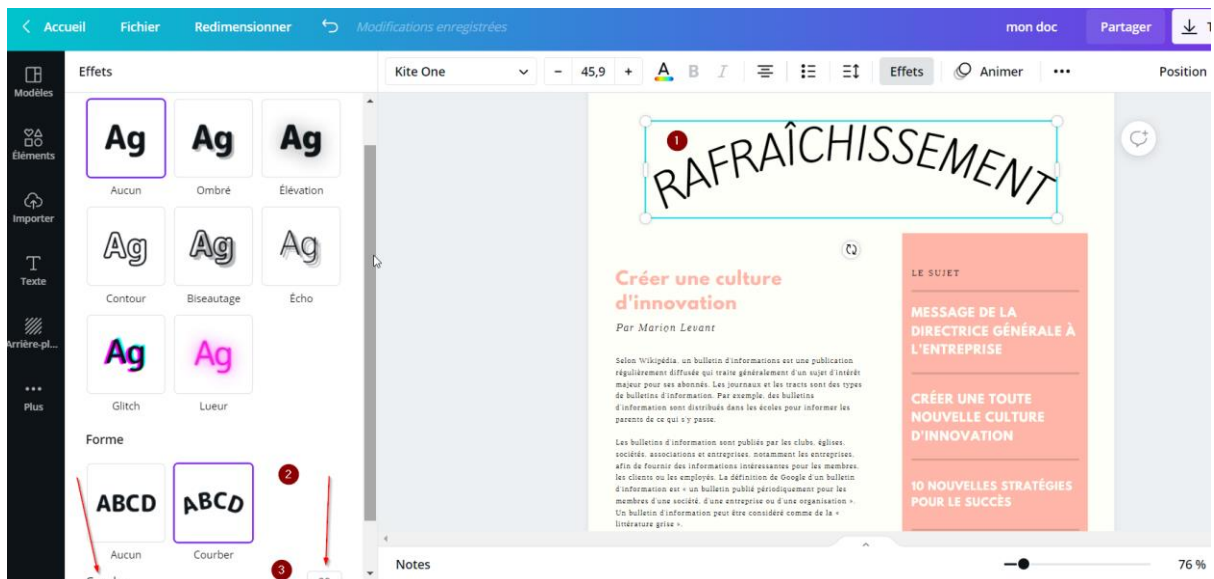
< Accueil Fichier Redimensionner Modifications enregistrées mon doc Partager

Modèles
Éléments
Importer
Texte
Arrière-pl...
Plus

Effets

Ag Aucun
Ag Ombré
Ag Élévation
Ag Contour
Ag Biseautage
Ag Écho
Ag Glitch
Ag Lueur

Forme

ABCD Aucun
ABCD Courber

2

3

Kite One 45,9 + A B I Effets Animer ••• Position

1

RAFRAÎCHISSEMENT

Créer une culture d'innovation

Par Marion Levant

Selon Wikipédia, un bulletin d'informations est une publication régulièrement diffusée qui traite généralement d'un sujet d'intérêt majeur pour ses abonnés. Les journaux et les tracts sont des types de bulletins d'information. Par exemple, des bulletins d'information sont distribués dans les écoles pour informer les parents de ce qui s'y passe.

Les bulletins d'information sont publiés par les clubs, églises, sociétés, associations et entreprises, notamment les entreprises, afin de fournir des informations intéressantes pour les membres, les clients ou les employés. La définition de Google d'un bulletin d'information est « un bulletin publié périodiquement pour les membres d'une société, d'une entreprise ou d'une organisation ». Un bulletin d'information peut être considéré comme de la « littérature grise ».

LE SUJET

MESSAGE DE LA DIRECTRICE GÉNÉRALE À L'ENTREPRISE

CRÉER UNE TOUTE NOUVELLE CULTURE D'INNOVATION

10 NOUVELLES STRATÉGIES POUR LE SUCCÈS

Notes 76 %